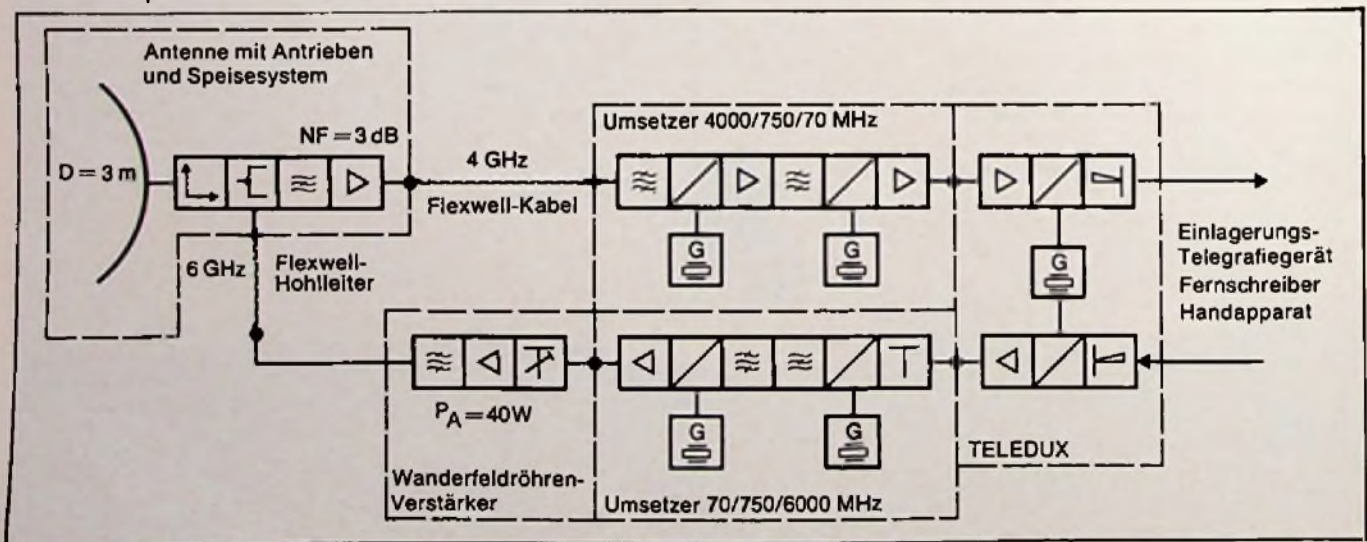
Antenne mit Antrieben und Speisesystem

$D = 3$ m

NF = 3 dB

4 GHz

Flexwell-Kabel

6 GHz

Flexwell-Hohlleiter

Umsetzer 4000/750/70 MHz

G

G

G

Einlagerungs-Telegrafiegerät Fernschreiber Handapparat

$P_A = 40$W

G

G

TELEDUX

Wanderfeldröhren-Verstärker

Umsetzer 70/750/6000 MHz